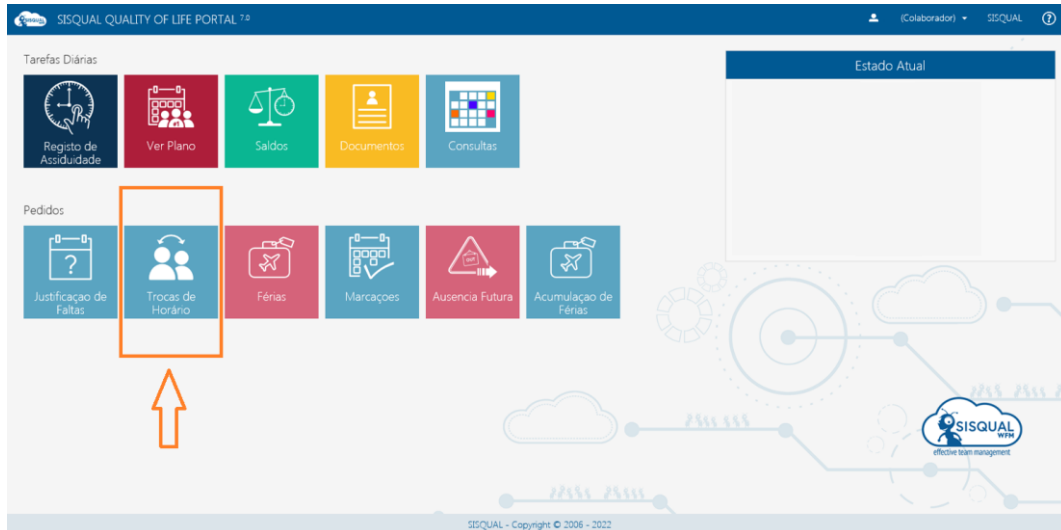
SISQUAL QUALITY OF LIFE PORTAL 7.0

(Colaborador) SISQUAL ?

Tarefas Diárias

Registo de Assiduidade

Ver Plano

Saldos

Documentos

Consultas

Estado Atual

Pedidos

Justificação de Faltas

Trocas de Horário

Férias

Marcações

Ausencia Futura

Acumulação de Férias

SISQUAL WFM
effective team management

SISQUAL - Copyright © 2006 - 2022